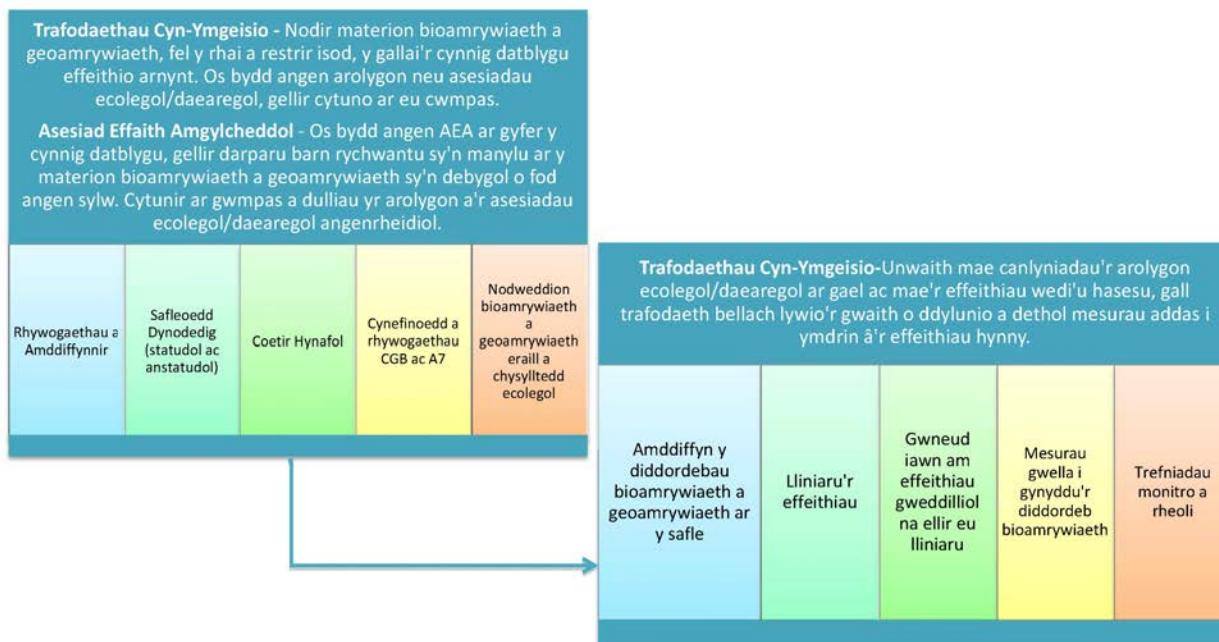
**Trafodaethau Cyn-Ymgeisio** - Nodir materion bioamrywiaeth a geoamrywiaeth, fel y rhai a restrir isod, y gallai'r cynnig datblygu effeithio arnynt. Os bydd angen arolygon neu asesiadau ecolegol/daearegol, gellir cytuno ar eu cwmpas.

**Asesiad Effaith Amgylcheddol** - Os bydd angen AEA ar gyfer y cynnig datblygu, gellir darparu barn rychwantu sy'n manylu ar y materion bioamrywiaeth a geoamrywiaeth sy'n debygol o fod angen sylw. Cytunir ar gwmpas a dulliau yr arolygon a'r asesiadau ecolegol/daearegol angenrheidiol.

Rhywogaethau a Amddiffynnir

Safleoedd Dynodedig (statudol ac anstatudol)

Coetir Hynafol

Cynefinoedd a rhywogaethau CGB ac A7

Nodweddion bioamrywiaeth a geoamrywiaeth eraill a chysylltedd ecolegol

**Trafodaethau Cyn-Ymgeisio**-Unwaith mae canlyniadau'r arolygon ecolegol/daearegol ar gael ac mae'r effeithiau wedi'u hasesu, gall trafodaeth bellach lywio'r gwaith o ddylunio a dethol mesurau addas i ymdrin â'r effeithiau hynny.

Amddiffyn y diddordebau bioamrywiaeth a geoamrywiaeth ar y safle

Lliniaru'r effeithiau

Gwneud iawn am effeithiau gweddilliol na ellir eu lliniaru

Mesurau gwella i gynyddu'r diddordeb bioamrywiaeth

Trefniadau monitro a rheoli